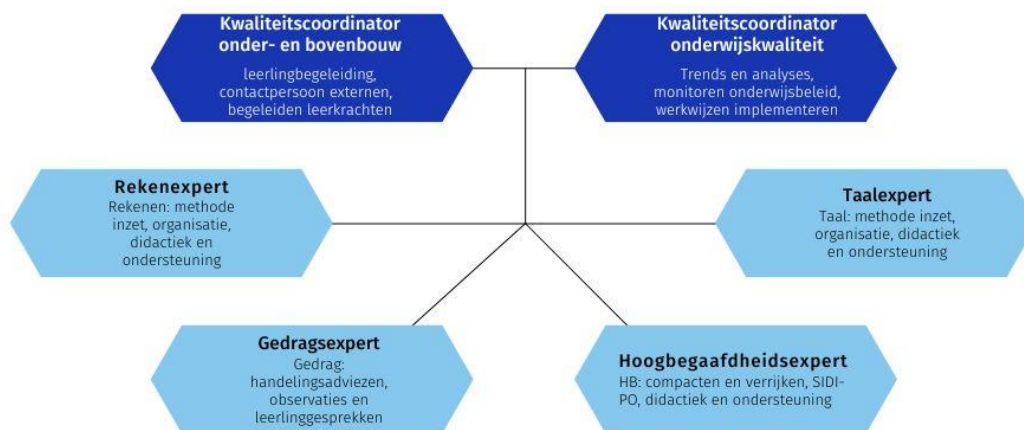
Kwaliteitscoordinator onder- en bovenbouw

leerlingbegeleiding, contactpersoon externen, begeleiden leerkrachten

Kwaliteitscoordinator onderwijskwaliteit

Trends en analyses, monitoren onderwijsbeleid, werkwijzen implementeren

Rekenexpert

Rekenen: methode inzet, organisatie, didactiek en ondersteuning

Taalexpert

Taal: methode inzet, organisatie, didactiek en ondersteuning

Gedragsexpert

Gedrag: handelingsadviezen, observaties en leerlinggesprekken

Hoogbegaafdheidsexpert

HB: compacten en verrijken, SIDI-PO, didactiek en ondersteuning